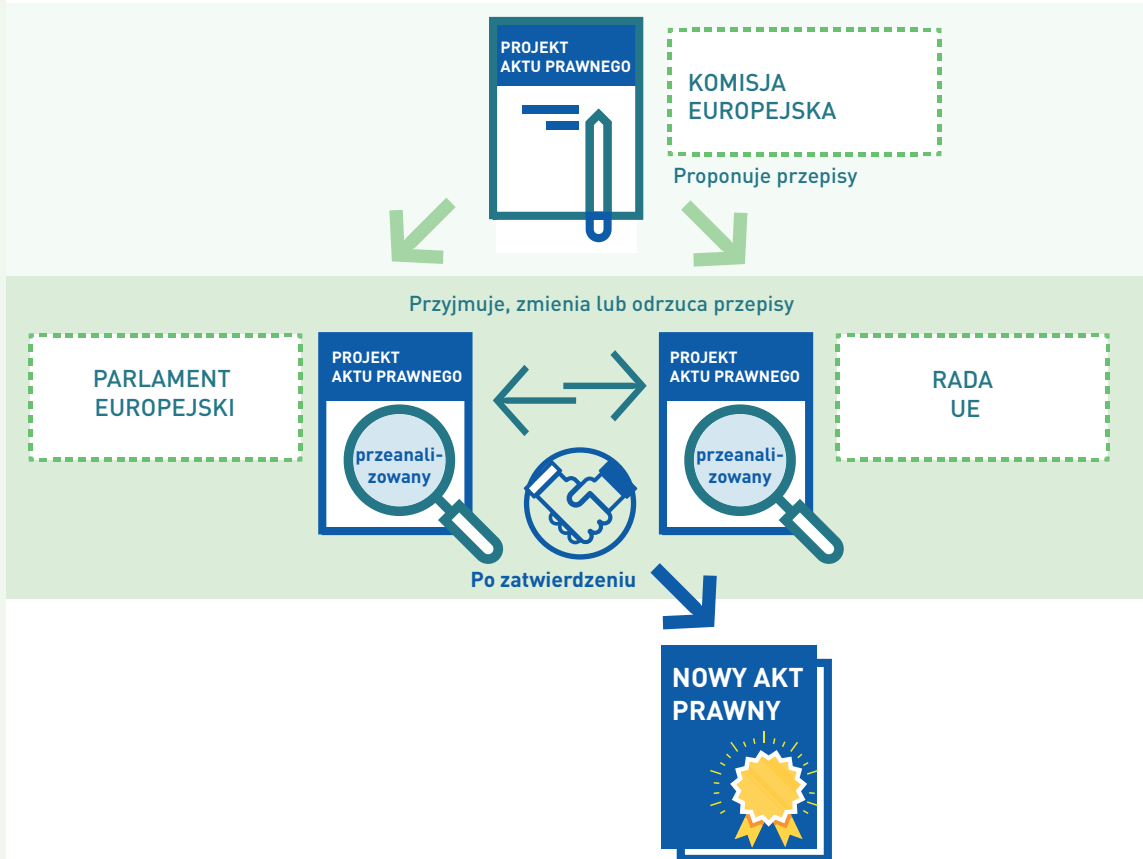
PROJEKT AKTU PRAWNEGO

KOMISJA EUROPEJSKA

Proponuje przepisy

Przyjmuje, zmienia lub odrzuca przepisy

PARLAMENT EUROPEJSKI

PROJEKT AKTU PRAWNEGO

przeanalizowany

PROJEKT AKTU PRAWNEGO

przeanalizowany

RADA UE

Po zatwierdzeniu

NOWY AKT PRAWNY